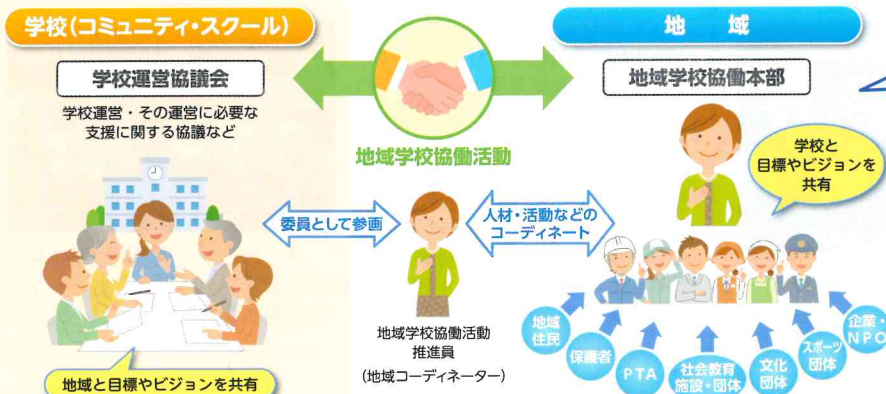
学校(コミュニティ・スクール)

学校運営協議会

学校運営・その運営に必要な支援に関する協議など

地域

地域学校協働本部

地域学校協働活動

学校と目標やビジョンを共有

委員として参画

人材・活動などのコーディネート

地域学校協働活動推進員

(地域コーディネーター)

地域と目標やビジョンを共有

地域住民

保護者

PTA

社会教育施設・団体

文化団体

スポーツ団体

企業・NPO